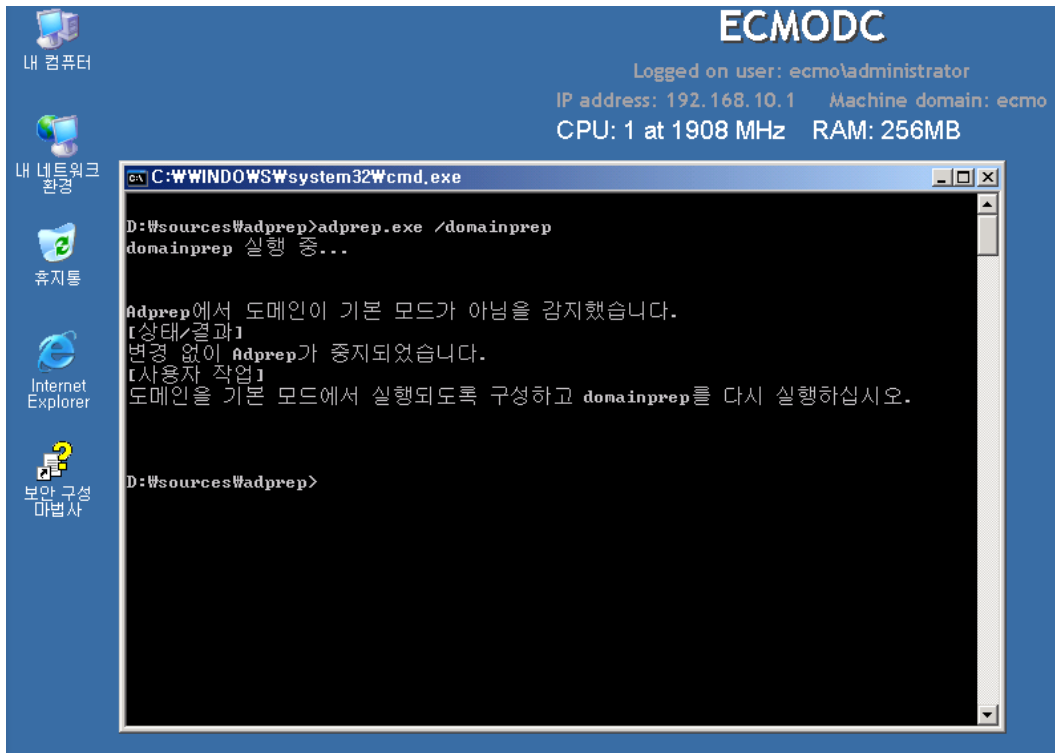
내 컴퓨터

내 네트워크 환경

휴지통

Internet Explorer

보안 구성 마법사

ECMODC

Logged on user: ecmo\administrator

IP address: 192.168.10.1 Machine domain: ecmo

CPU: 1 at 1908 MHz RAM: 256MB

C:\WINDOWS\system32\cmd.exe

D:\sources\adprep>adprep.exe /domainprep
domainprep 실행 중...

Adprep에서 도메인이 기본 모드가 아님을 감지했습니다.
[상태/결과]
변경 없이 Adprep가 중지되었습니다.
[사용자 작업]
도메인을 기본 모드에서 실행되도록 구성하고 domainprep를 다시 실행하십시오.

D:\sources\adprep>